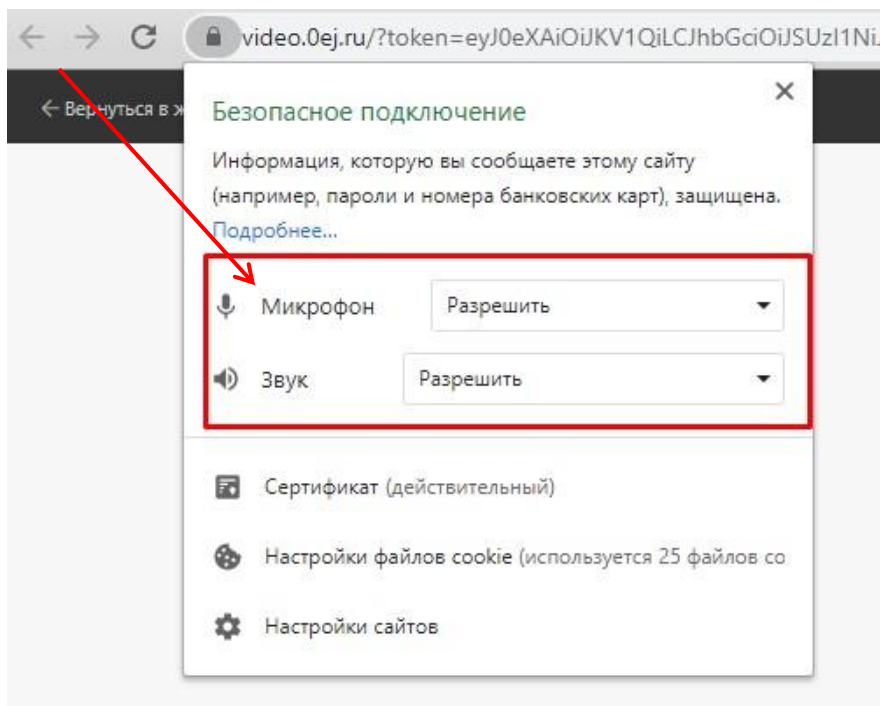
video.0ej.ru/?token=eyJ0eXAiOiJKV1QiLCJhbGciOiJSUzI1Ni

← Вернуться в ж

Безопасное подключение

×

Информация, которую вы сообщаете этому сайту (например, пароли и номера банковских карт), защищена.
Подробнее...

Микрофон Разрешить

Звук Разрешить

Сертификат (действительный)

Настройки файлов cookie (используется 25 файлов со

Настройки сайтов